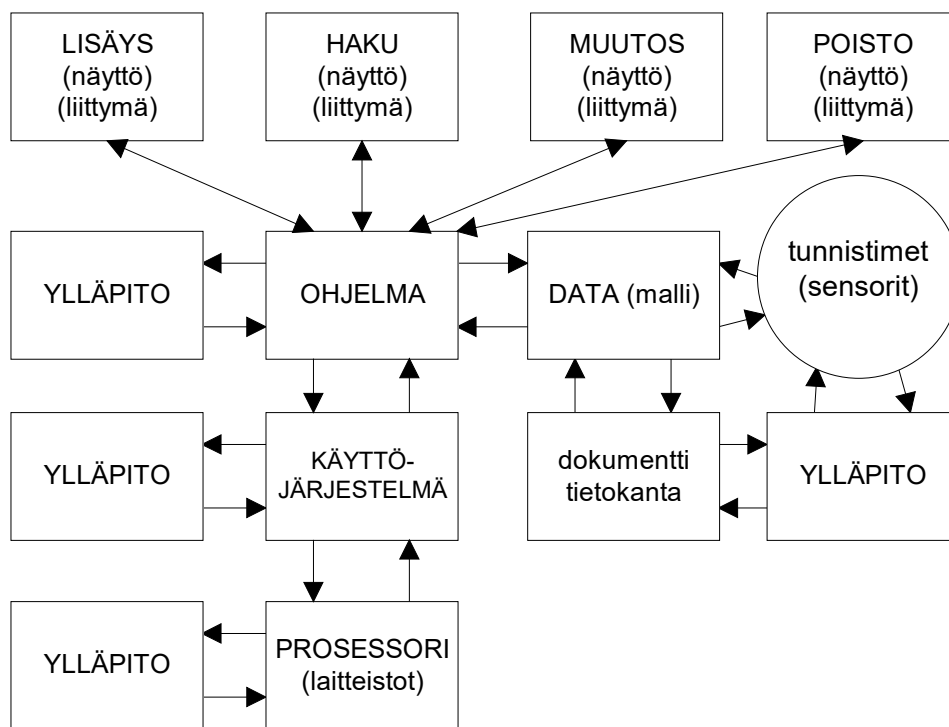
LISÄYS
(näyttö)
(liittymä)

HAKU
(näyttö)
(liittymä)

MUUTOS
(näyttö)
(liittymä)

POISTO
(näyttö)
(liittymä)

YLLÄPITO

OHJELMA

DATA (malli)

tunnistimet
(sensorit)

YLLÄPITO

KÄYTTÖ-
JÄRJESTELMÄ

dokumentti
tietokanta

YLLÄPITO

YLLÄPITO

PROSESSORI
(laitteistot)